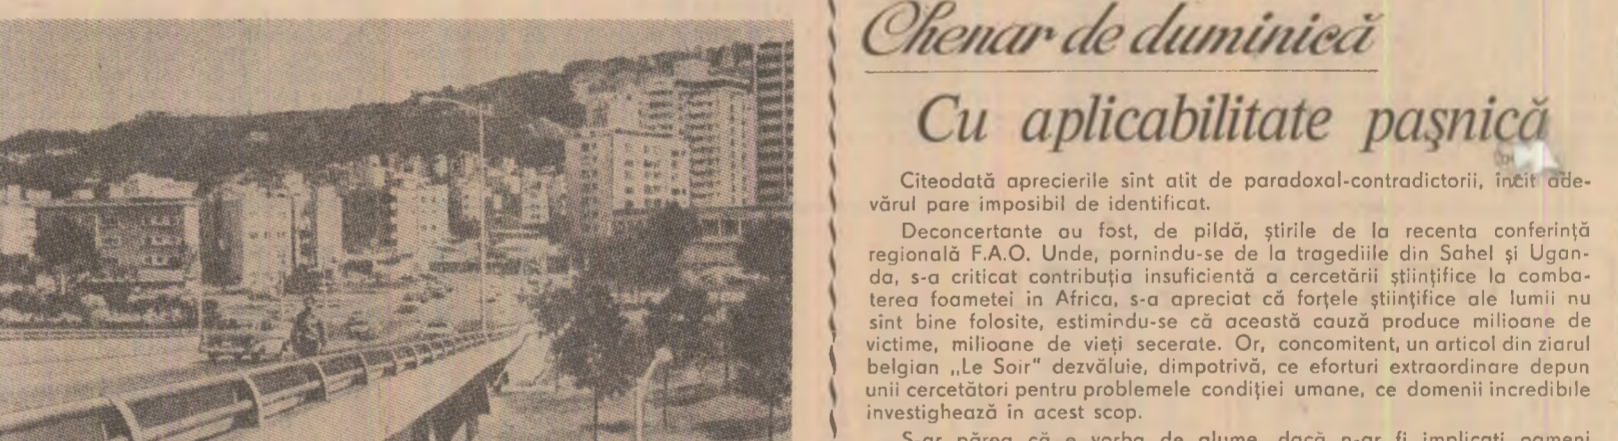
Chenar de duminică

Cu aplicabilitate paşnică

Citeodată aprecierile sint atit de paradoxal-contradictorii, incit adevărul pare imposibil de identificat.

Deconcertante au fost, de pildă, ştirile de la recenta conferinţă regională F.A.O. Unde, pornindu-se de la tragediile din Sahel şi Uganda, s-a criticat contribuţia insuficientă a cercetării ştiinţifice la combaterea foametei in Africa, s-a apreciat că forţele ştiinţifice ale lumii nu sint bine folosite, estimindu-se că această cauză produce milioane de victime, milioane de vieţi secerate. Or, concomitent, un articol din ziarul belgian „Le Soir" dezvăluie, dimpotrivă, ce eforturi extraordinare depun unii cercetători pentru problemele condiţiei umane, ce domenii incredibile investighează in acest scop.

S-ar părea că e vorba de glume, dacă n-ar fi implicaţi oameni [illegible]